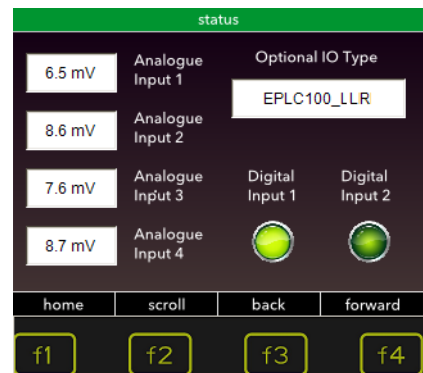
status

6.5 mV Analogue Input 1

8.6 mV Analogue Input 2

7.6 mV Analogue Input 3

8.7 mV Analogue Input 4

Optional IO Type

EPLC100_LLR

Digital Input 1

Digital Input 2

home scroll back forward

f1 f2 f3 f4